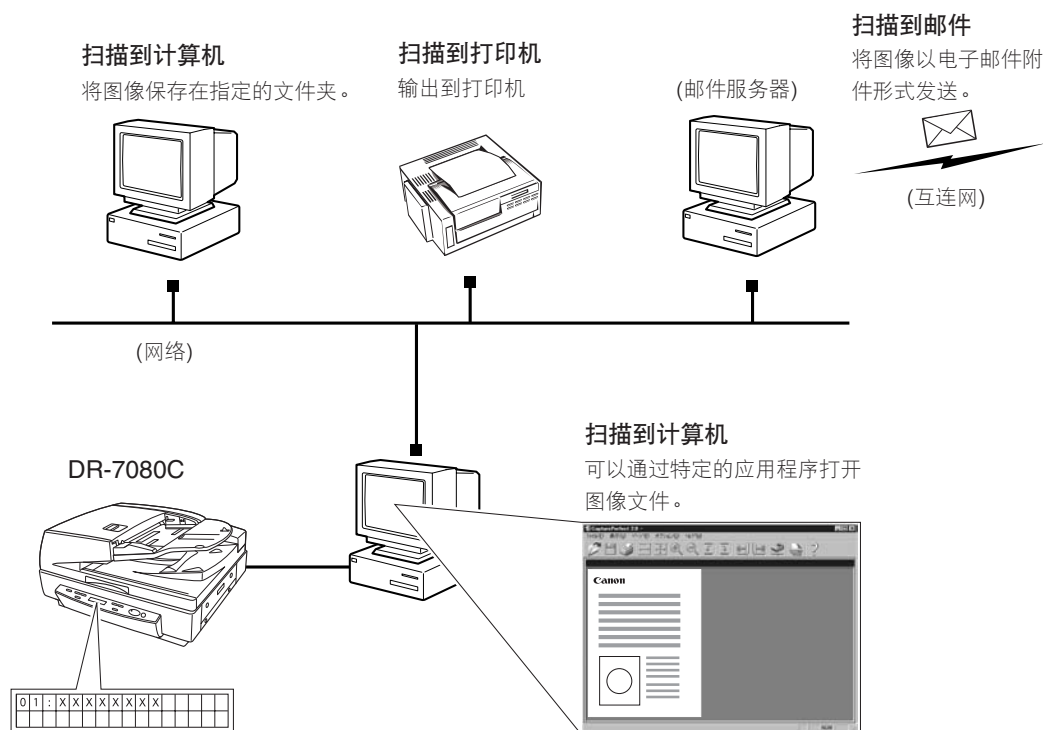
扫描到计算机
将图像保存在指定的文件夹。

扫描到打印机
输出到打印机

(邮件服务器)

扫描到邮件
将图像以电子邮件附件形式发送。

(互连网)

(网络)

DR-7080C

扫描到计算机
可以通过特定的应用程序打开图像文件。

Canon

0 1 : X X X X X X X X